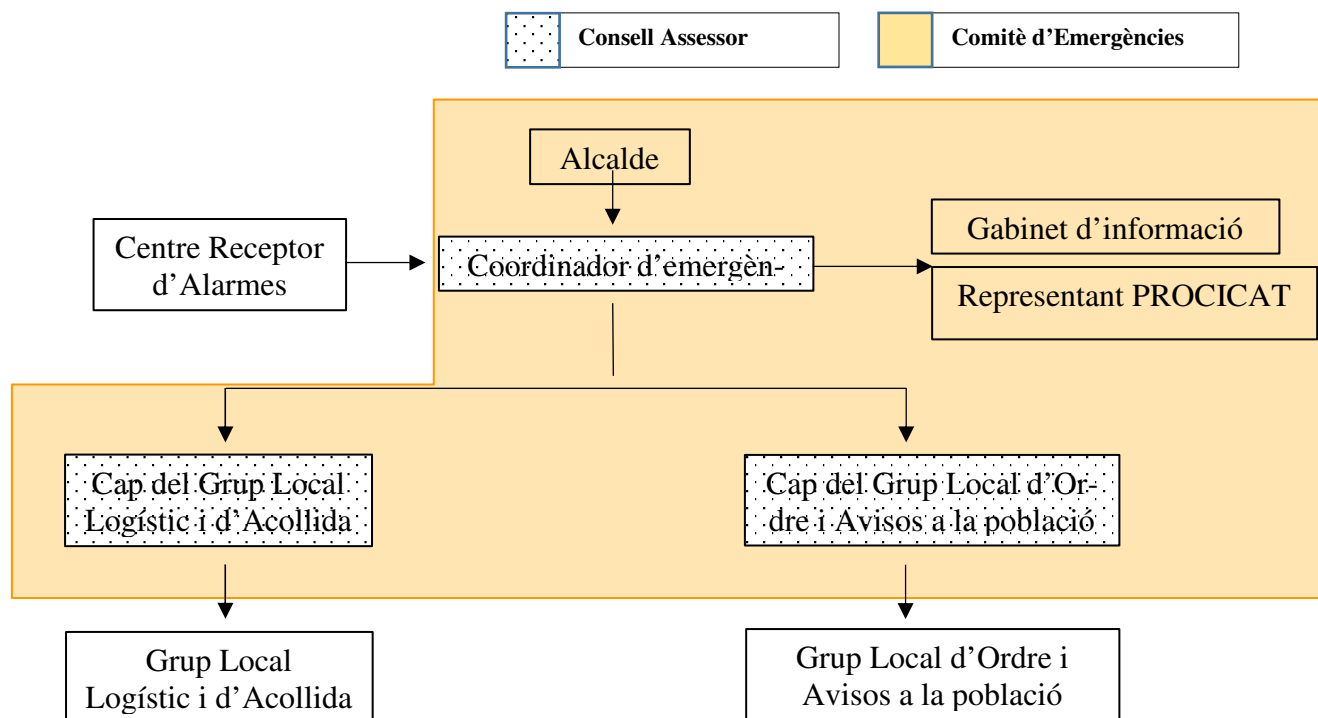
Consell Assessor

Comitè d’Emergències

Alcalde

Centre Receptor d’Alarmes

Coordinador d’emergèn-

Gabinet d’informació

Representant PROCICAT

Cap del Grup Local Logístic i d’Acollida

Cap del Grup Local d’Ordre i Avisos a la població

Grup Local Logístic i d’Acollida

Grup Local d’Ordre i Avisos a la població